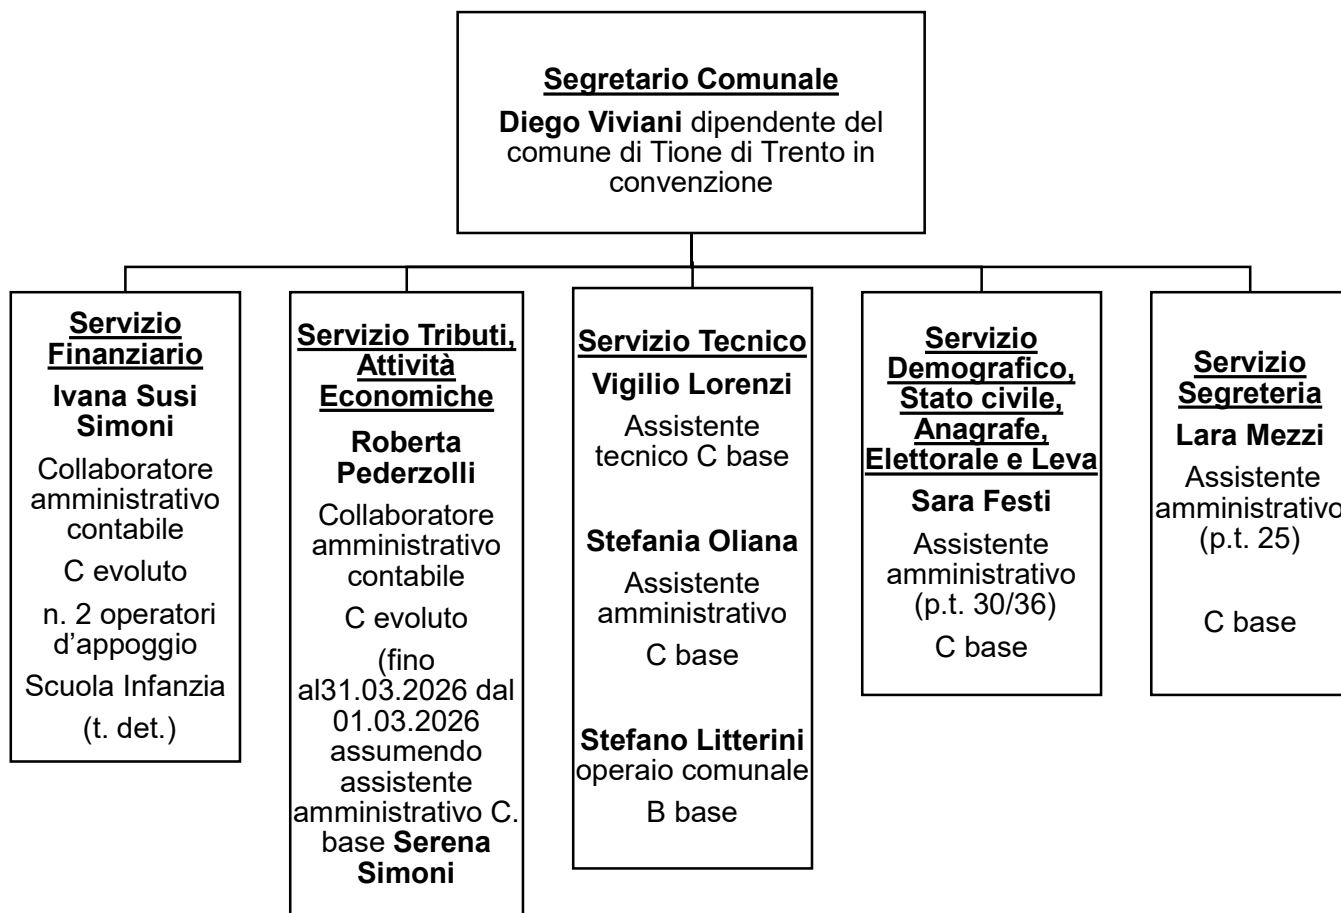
Segretario Comunale

Diego Viviani dipendente del comune di Tione di Trento in convenzione

Servizio Finanziario

Ivana Susi Simoni

Collaboratore amministrativo contabile

C evoluto

n. 2 operatori d'appoggio

Scuola Infanzia

(t. det.)

Servizio Tributi, Attività Economiche

Roberta Pederzolli

Collaboratore amministrativo contabile

C evoluto

(fino al31.03.2026 dal 01.03.2026 assumendo assistente amministrativo C. base Serena Simoni

Servizio Tecnico

Vigilio Lorenzi

Assistente tecnico C base

Stefania Oliana

Assistente amministrativo

C base

Stefano Litterini operaio comunale

B base

Servizio Demografico, Stato civile, Anagrafe, Elettorale e Leva

Sara Festi

Assistente amministrativo (p.t. 30/36)

C base

Servizio Segreteria

Lara Mezzi

Assistente amministrativo (p.t. 25)

C base